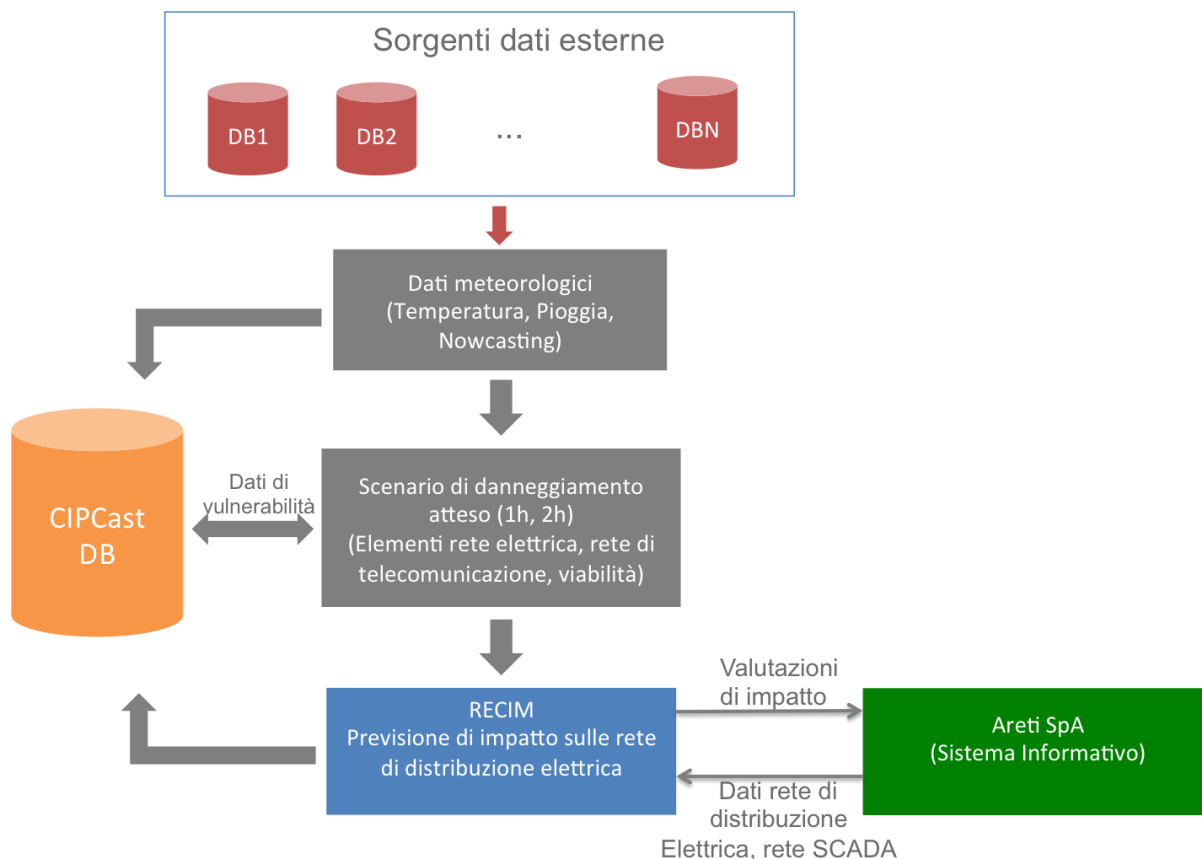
Sorgenti dati esterne

DB1

DB2

...

DBN

Dati meteorologici (Temperatura, Pioggia, Nowcasting)

CIPCast DB

Dati di vulnerabilità

Scenario di danneggiamento atteso (1h, 2h) (Elementi rete elettrica, rete di telecomunicazione, viabilità)

RECIM
Previsione di impatto sulle rete di distribuzione elettrica

Valutazioni di impatto

Areti SpA (Sistema Informativo)

Dati rete di distribuzione Elettrica, rete SCADA